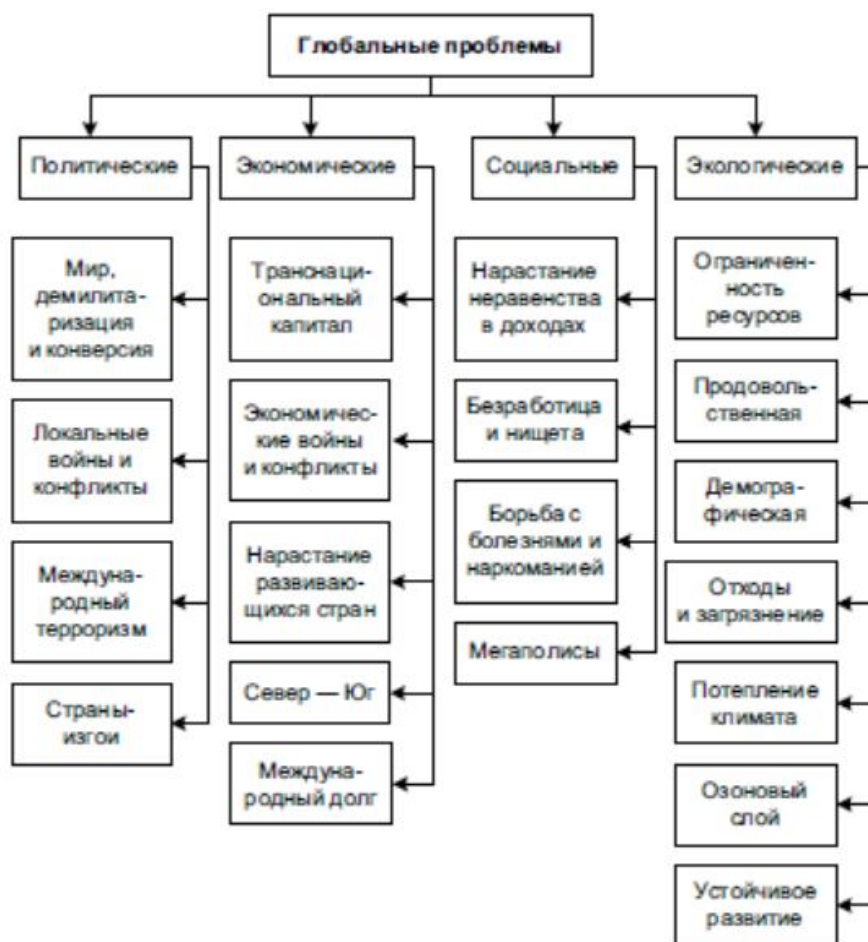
Глобальные проблемы

Политические

Мир, демилитаризация и конверсия

Локальные войны и конфликты

Международный терроризм

Страны-изгои

Экономические

Транснациональный капитал

Экономические войны и конфликты

Нарастание развивающихся стран

Север — Юг

Международный долг

Социальные

Нарастание неравенства в доходах

Безработица и нищета

Борьба с болезнями и наркоманией

Мегаполисы

Экологические

Ограниченность ресурсов

Продовольственная

Демографическая

Отходы и загрязнение

Потепление климата

Озоновый слой

Устойчивое развитие